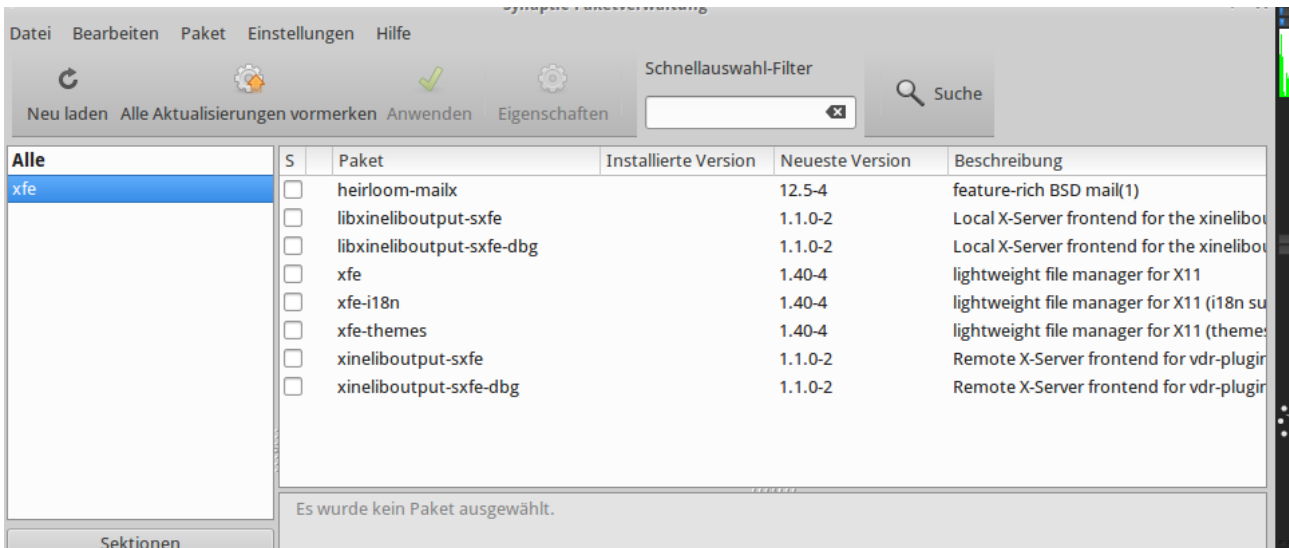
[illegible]

Datei Bearbeiten Paket Einstellungen Hilfe

Neu laden Alle Aktualisierungen vormerken Anwenden Eigenschaften

Schnellauswahl-Filter

Suche

Alle
xfe

| S | Paket | Installierte Version | Neueste Version | Beschreibung |
|---|---|---|---|---|
| | heirloom-mailx | | 12.5-4 | feature-rich BSD mail(1) |
| | libxineliboutput-sxfe | | 1.1.0-2 | Local X-Server frontend for the xinelibou |
| | libxineliboutput-sxfe-dbg | | 1.1.0-2 | Local X-Server frontend for the xinelibou |
| | xfe | | 1.40-4 | lightweight file manager for X11 |
| | xfe-i18n | | 1.40-4 | lightweight file manager for X11 (i18n su |
| | xfe-themes | | 1.40-4 | lightweight file manager for X11 (themes |
| | xineliboutput-sxfe | | 1.1.0-2 | Remote X-Server frontend for vdr-plugin |
| | xineliboutput-sxfe-dbg | | 1.1.0-2 | Remote X-Server frontend for vdr-plugin |

Es wurde kein Paket ausgewählt.

Sektionen